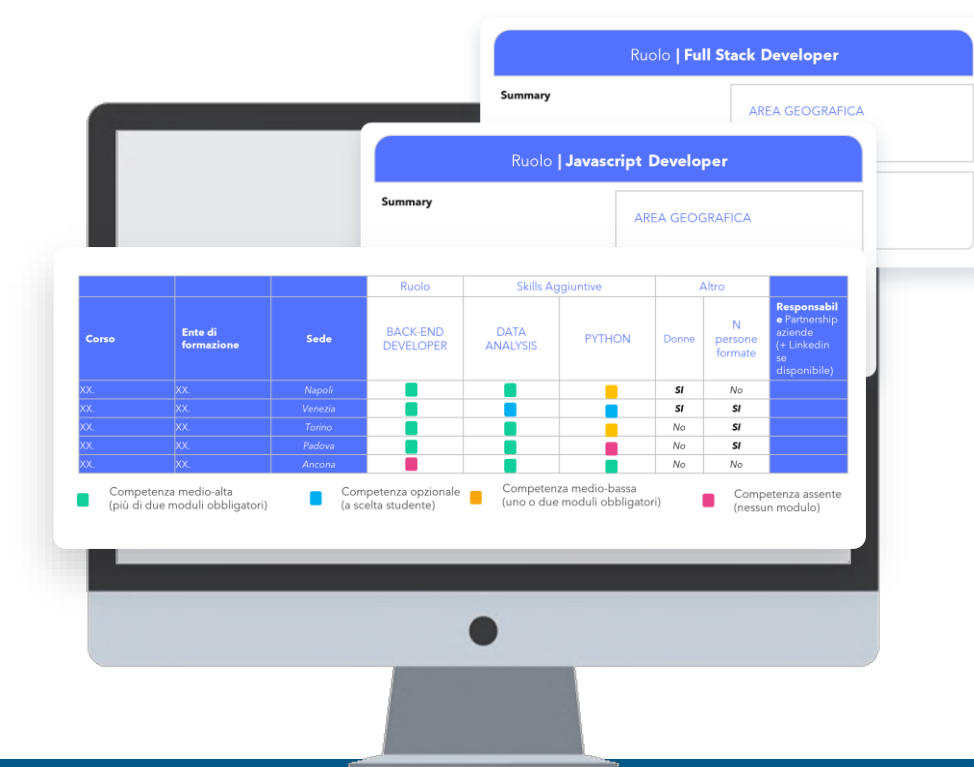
Ruolo | Full Stack Developer

Summary

AREA GEOGRAFICA

Ruolo | Javascript Developer

Summary

AREA GEOGRAFICA

| | | | Ruolo | Skills Aggiuntive | | Altro | | |
|---|---|---|---|---|---|---|---|---|
| Corso | Ente di formazione | Sede | BACK-END DEVELOPER | DATA ANALYSIS | PYTHON | Donne | N persone formate | Responsabile Partnership aziende (+ Linkedin se disponibile) |
| XX. | XX. | Napoli | | | | SI | No | |
| XX. | XX. | Venezia | | | | SI | SI | |
| XX. | XX. | Torino | | | | No | SI | |
| XX. | XX. | Padova | | | | No | SI | |
| XX. | XX. | Ancona | | | | No | No | |

Competenza medio-alta (più di due moduli obbligatori)

Competenza opzionale (a scelta studente)

Competenza medio-bassa (uno o due moduli obbligatori)

Competenza assente (nessun modulo)